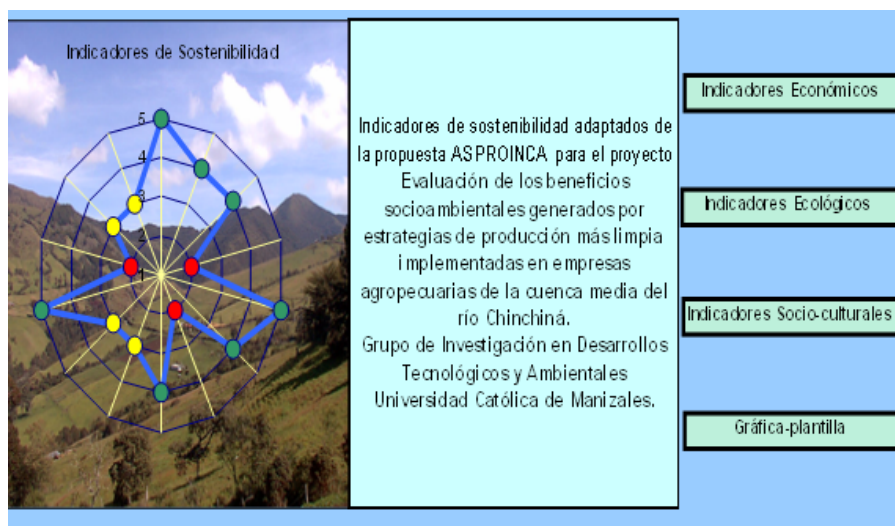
Indicadores de Sostenibilidad

5
4
3
2
1

Indicadores de sostenibilidad adaptados de la propuesta ASPROINCA para el proyecto Evaluación de los beneficios socioambientales generados por estrategias de producción más limpia implementadas en empresas agropecuarias de la cuenca media del río Chinchiná.
Grupo de Investigación en Desarrollos Tecnológicos y Ambientales
Universidad Católica de Manizales.

Indicadores Económicos

Indicadores Ecológicos

Indicadores Socio-culturales

Gráfica-plantilla